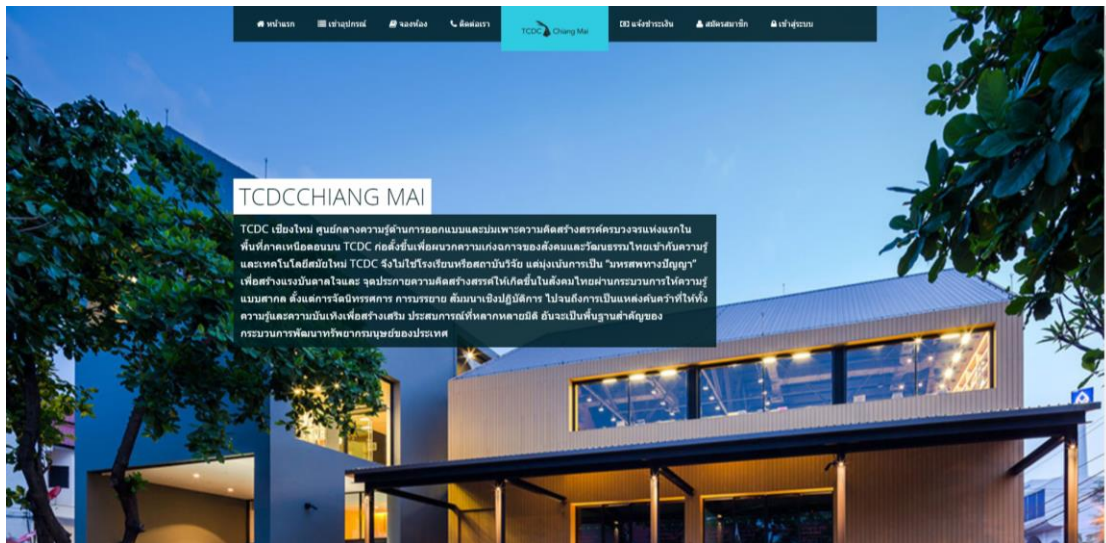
หน้าแรก เช่าอุปกรณ์ จองห้อง ติดต่อเรา TCDC Chiang Mai แจ้งชำระเงิน สมัครสมาชิก เข้าสู่ระบบ

TCDCCHIANG MAI

TCDC เชียงใหม่ ศูนย์กลางความรู้ด้านการออกแบบและบ่มเพาะความคิดสร้างสรรค์ครบวงจรแห่งแรกในพื้นที่ภาคเหนือตอนบน TCDC ก่อตั้งขึ้นเพื่อผนวกความเก่งกาจของสังคมและวัฒนธรรมไทยเข้ากับความรู้และเทคโนโลยีสมัยใหม่ TCDC จึงไม่ใช่โรงเรียนหรือสถาบันวิจัย แต่มุ่งเน้นการเป็น "มหรสพทางปัญญา" เพื่อสร้างแรงบันดาลใจและ จุดประกายความคิดสร้างสรรค์ให้เกิดขึ้นในสังคมไทยผ่านกระบวนการให้ความรู้แบบสากล ตั้งแต่การจัดนิทรรศการ การบรรยาย สัมมนาเชิงปฏิบัติการ ไปจนถึงการเป็นแหล่งค้นคว้าที่ให้ทั้งความรู้และความบันเทิงเพื่อสร้างเสริม ประสบการณ์ที่หลากหลายมิติ อันจะเป็นพื้นฐานสำคัญของกระบวนการพัฒนาทรัพยากรมนุษย์ของประเทศ